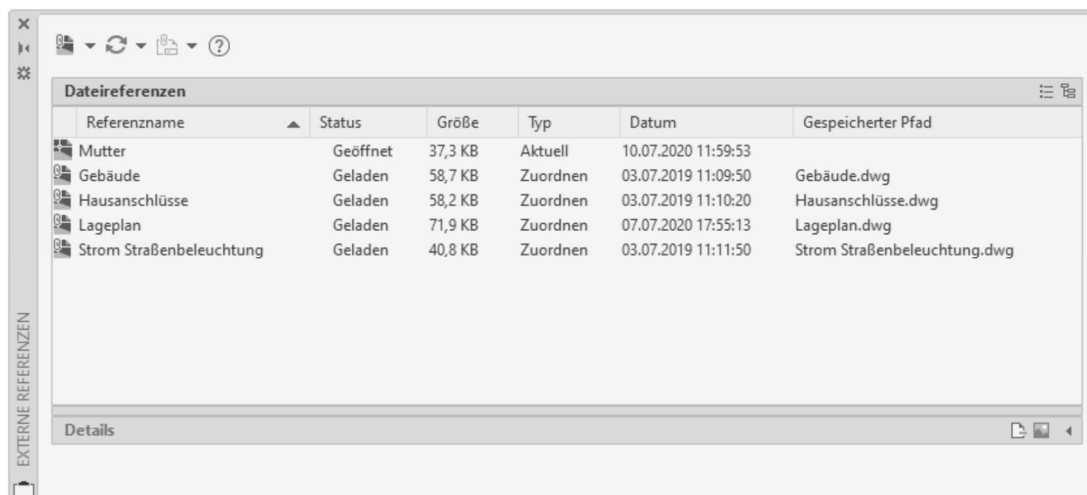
Dateireferenzen

| Referenzname | Status | Größe | Typ | Datum | Gespeicherter Pfad |
|---|---|---|---|---|---|
| Mutter | Geöffnet | 37,3 KB | Aktuell | 10.07.2020 11:59:53 | |
| Gebäude | Geladen | 58,7 KB | Zuordnen | 03.07.2019 11:09:50 | Gebäude.dwg |
| Hausanschlüsse | Geladen | 58,2 KB | Zuordnen | 03.07.2019 11:10:20 | Hausanschlüsse.dwg |
| Lageplan | Geladen | 71,9 KB | Zuordnen | 07.07.2020 17:55:13 | Lageplan.dwg |
| Strom Straßenbeleuchtung | Geladen | 40,8 KB | Zuordnen | 03.07.2019 11:11:50 | Strom Straßenbeleuchtung.dwg |

Details

EXTERNE REFERENZEN